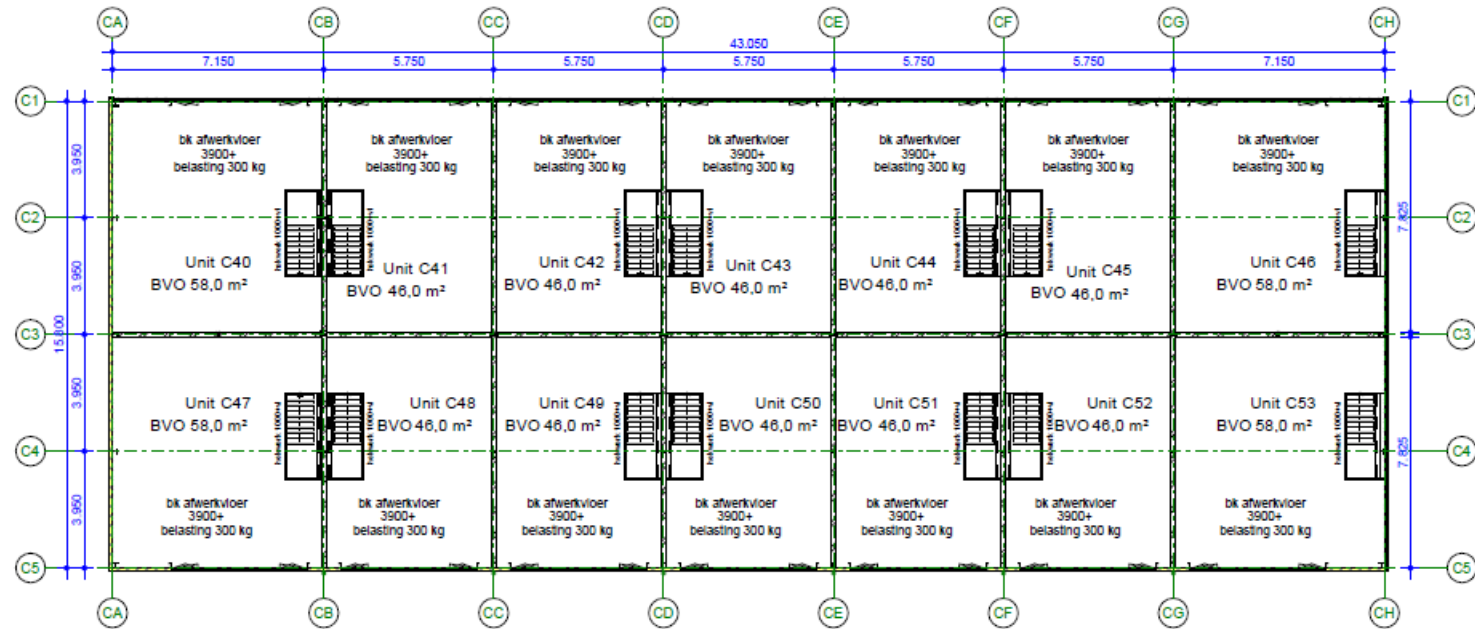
CA CB CC CD CE CF CG CH

43.050

7.150 5.750 5.750 5.750 5.750 5.750 7.150

C1 C2 C3 C4 C5

3.950 3.950 3.950 3.950 15.800

7.825 7.825

bk afwerkvloer 3900+ belasting 300 kg

bk afwerkvloer 3900+ belasting 300 kg

bk afwerkvloer 3900+ belasting 300 kg

bk afwerkvloer 3900+ belasting 300 kg

bk afwerkvloer 3900+ belasting 300 kg

bk afwerkvloer 3900+ belasting 300 kg

bk afwerkvloer 3900+ belasting 300 kg

Unit C40 BVO 58,0 m²

Unit C41 BVO 46,0 m²

Unit C42 BVO 46,0 m²

Unit C43 BVO 46,0 m²

Unit C44 BVO 46,0 m²

Unit C45 BVO 46,0 m²

Unit C46 BVO 58,0 m²

Unit C47 BVO 58,0 m²

Unit C48 BVO 46,0 m²

Unit C49 BVO 46,0 m²

Unit C50 BVO 46,0 m²

Unit C51 BVO 46,0 m²

Unit C52 BVO 46,0 m²

Unit C53 BVO 58,0 m²

bk afwerkvloer 3900+ belasting 300 kg

bk afwerkvloer 3900+ belasting 300 kg

bk afwerkvloer 3900+ belasting 300 kg

bk afwerkvloer 3900+ belasting 300 kg

bk afwerkvloer 3900+ belasting 300 kg

bk afwerkvloer 3900+ belasting 300 kg

bk afwerkvloer 3900+ belasting 300 kg

C1 C2 C3 C4 C5

CA CB CC CD CE CF CG CH